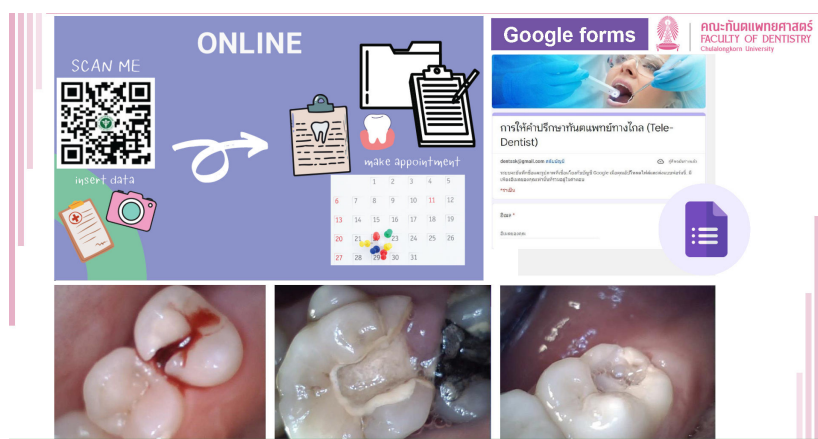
ONLINE

SCAN ME

insert data

make appointment

| | 1 | 2 | 3 | 4 | 5 |
|---|---|---|---|---|---|
| 6 | 7 | 8 | 9 | 10 | 11 | 12 |
| 13 | 14 | 15 | 16 | 17 | 18 | 19 |
| 20 | 21 | 22 | 23 | 24 | 25 | 26 |
| 27 | 28 | 29 | 30 | 31 | | |

Google forms

คณะทันตแพทยศาสตร์
FACULTY OF DENTISTRY
Chulalongkorn University

การให้คำปรึกษาทันตแพทย์ทางไกล (Tele-Dentist)

dentcuk@gmail.com สลับบัญชี

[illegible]

* จำเป็น

อีเมล *

อีเมลของคุณ